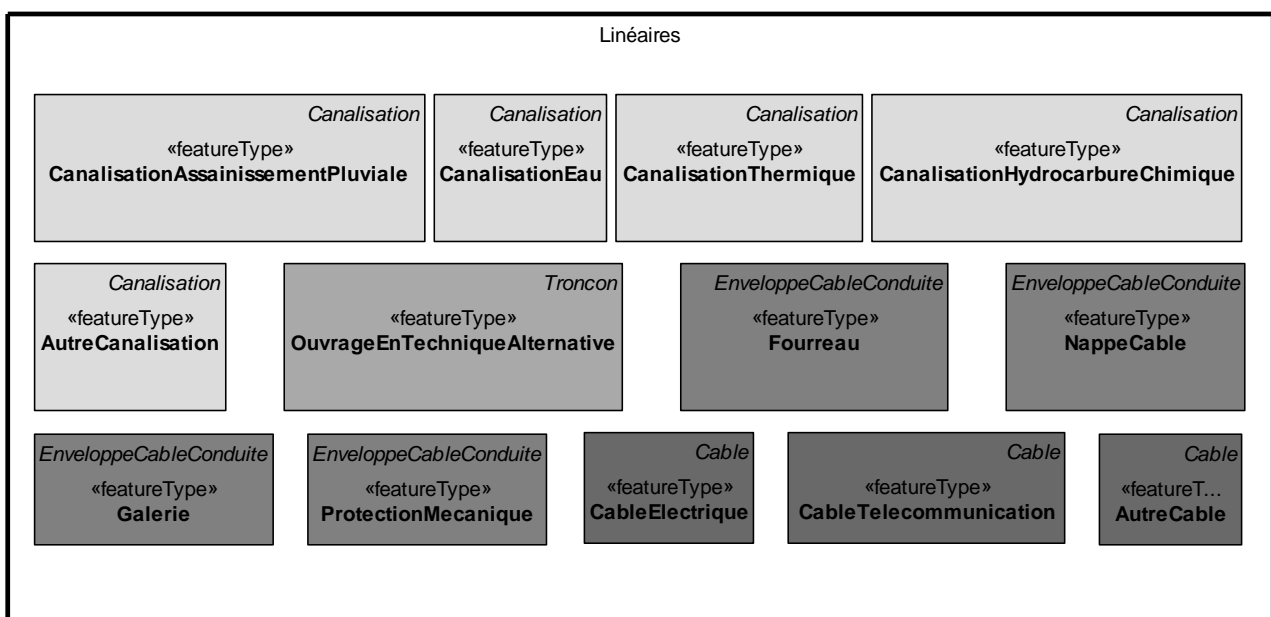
Linéaires

Canalisation
«featureType»
CanalisationAssainissementPluviale

Canalisation
«featureType»
CanalisationEau

Canalisation
«featureType»
CanalisationThermique

Canalisation
«featureType»
CanalisationHydrocarbureChimique

Canalisation
«featureType»
AutreCanalisation

Troncon
«featureType»
OuvrageEnTechniqueAlternative

EnveloppeCableConduite
«featureType»
Fourreau

EnveloppeCableConduite
«featureType»
NappeCable

EnveloppeCableConduite
«featureType»
Galerie

EnveloppeCableConduite
«featureType»
ProtectionMecanique

Cable
«featureType»
CableElectrique

Cable
«featureType»
CableTelecommunication

Cable
«featureT...
AutreCable